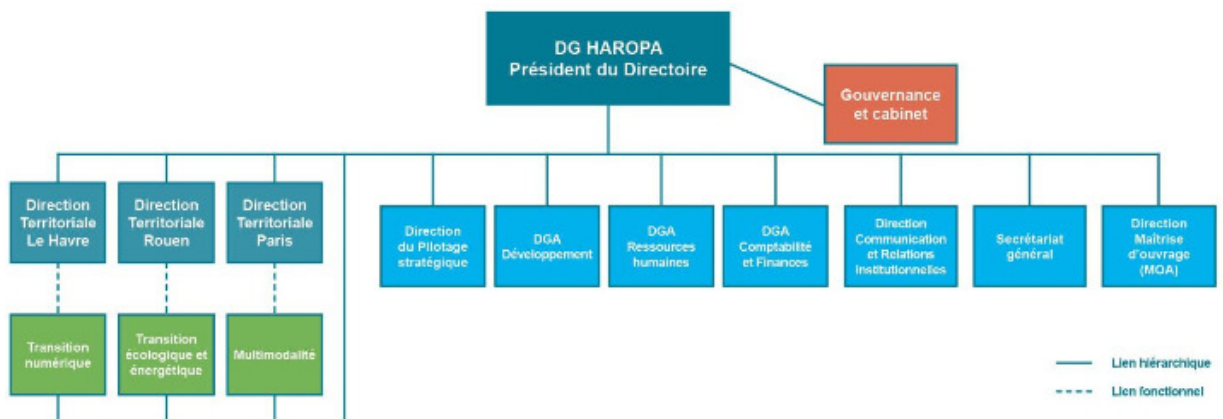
DG HAROPA
Président du Directoire

Gouvernance et cabinet

Direction Territoriale Le Havre

Direction Territoriale Rouen

Direction Territoriale Paris

Direction du Pilotage stratégique

DGA Développement

DGA Ressources humaines

DGA Comptabilité et Finances

Direction Communication et Relations Institutionnelles

Secrétariat général

Direction Maîtrise d'ouvrage (MOA)

Transition numérique

Transition écologique et énergétique

Multimodalité

Lien hiérarchique

Lien fonctionnel